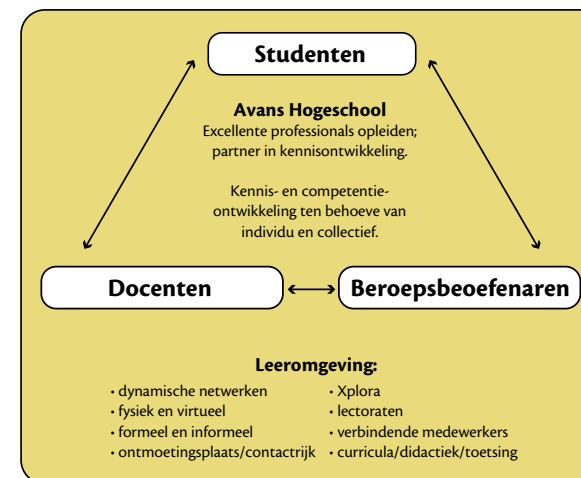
Studenten

Avans Hogeschool
Excellente professionals opleiden; partner in kennisontwikkeling.

Kennis- en competentieontwikkeling ten behoeve van individu en collectief.

Docenten

Beroepsbeoefenaren

Leeromgeving:
• dynamische netwerken
• fysiek en virtueel
• formeel en informeel
• ontmoetingsplaats/contactrijk

• Xplora
• lectoraten
• verbindende medewerkers
• curricula/didactiek/toetsing